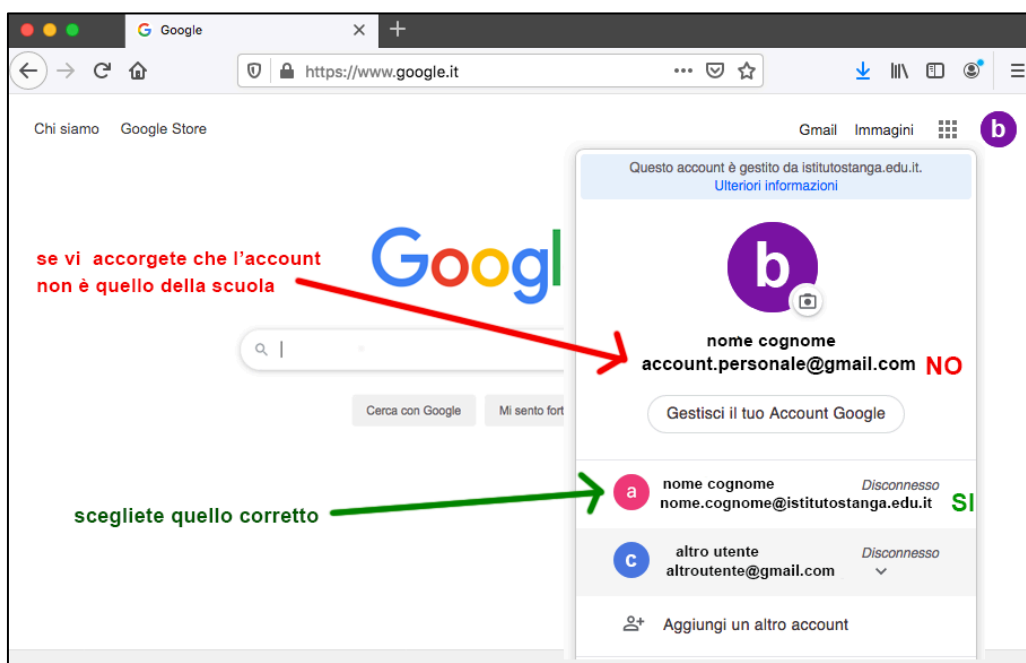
Google

https://www.google.it

Chi siamo Google Store

Gmail Immagini b

Questo account è gestito da istitutostanga.edu.it.
Ulteriori informazioni

se vi accorgete che l'account non è quello della scuola

Googl

b

nome cognome
account.personale@gmail.com NO

Cerca con Google Mi sento fort

Gestisci il tuo Account Google

a nome cognome Disconnesso
nome.cognome@istitutostanga.edu.it SI

scegliete quello corretto

c altro utente Disconnesso
altroutente@gmail.com

Aggiungi un altro account